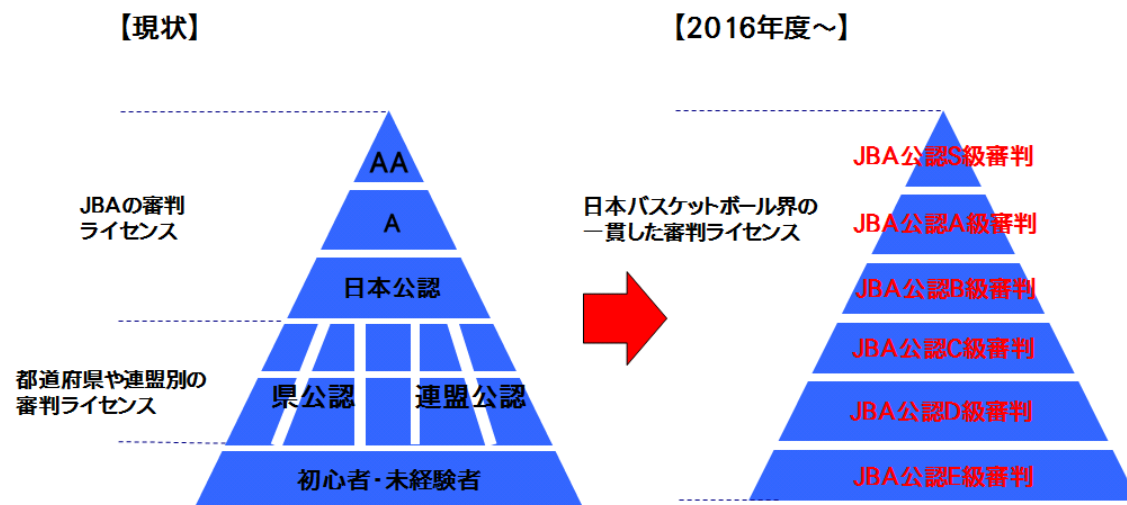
【現状】

AA

A

日本公認

県公認

連盟公認

初心者・未経験者

JBAの審判ライセンス

都道府県や連盟別の審判ライセンス

【2016年度～】

日本バスケットボール界の一貫した審判ライセンス

JBA公認S級審判

JBA公認A級審判

JBA公認B級審判

JBA公認C級審判

JBA公認D級審判

JBA公認E級審判